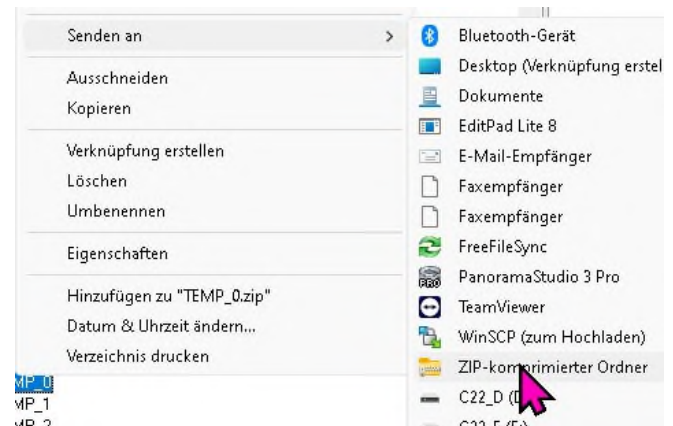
Senden an >

Ausschneiden
Kopieren

Verknüpfung erstellen
Löschen
Umbenennen

Eigenschaften

Hinzufügen zu "TEMP_0.zip"
Datum & Uhrzeit ändern...
Verzeichnis drucken

MP_0
MP_1
MP_2

Bluetooth-Gerät
Desktop (Verknüpfung erstel
Dokumente
EditPad Lite 8
E-Mail-Empfänger
Faxempfänger
Faxempfänger
FreeFileSync
PanoramaStudio 3 Pro
TeamViewer
WinSCP (zum Hochladen)
ZIP-komprimierter Ordner
C22_D (D
C22_E (E:)